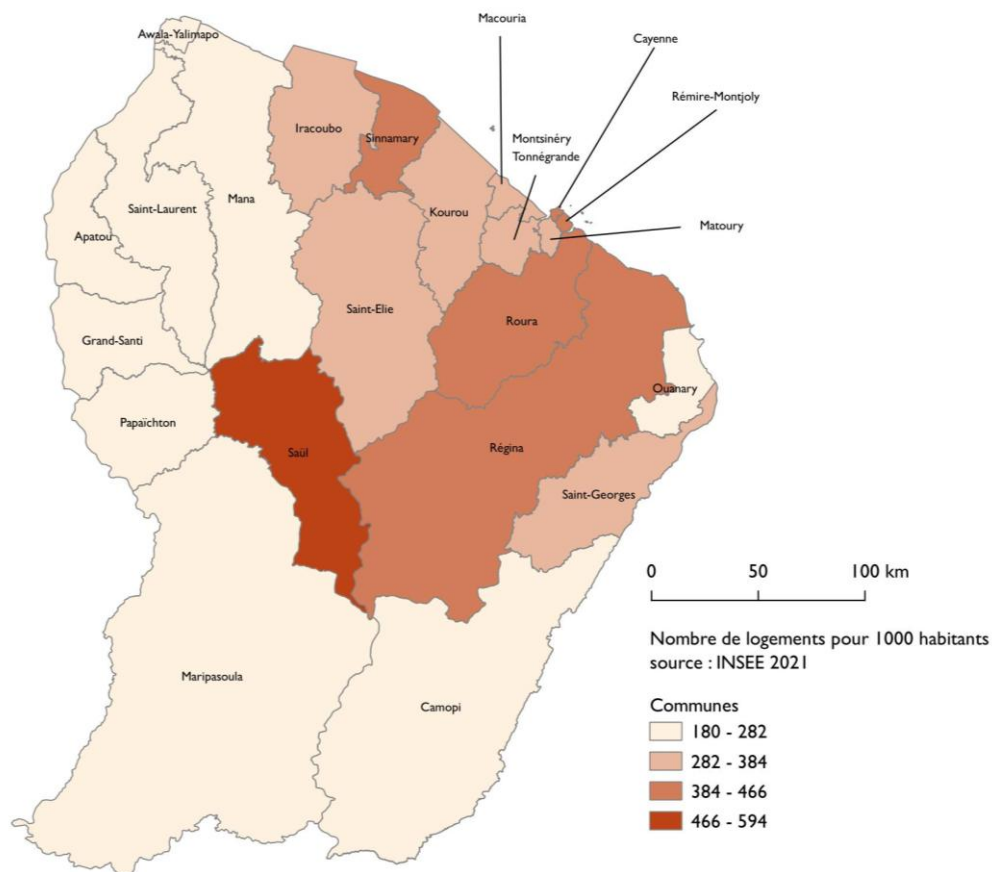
Awala-Yalimapo
Macouria
Cayenne
Rémire-Montjoly
Iracoubo
Sinnamary
Montsinéry
Tonnégrande
Mana
Saint-Laurent
Kourou
Matoury
Apatou
Saint-Elie
Roura
Grand-Santi
Ouanary
Papaïchton
Saül
Régina
Saint-Georges
0
50
100 km
Nombre de logements pour 1000 habitants
source : INSEE 2021
Maripasoula
Camopi
Communes
180 - 282
282 - 384
384 - 466
466 - 594